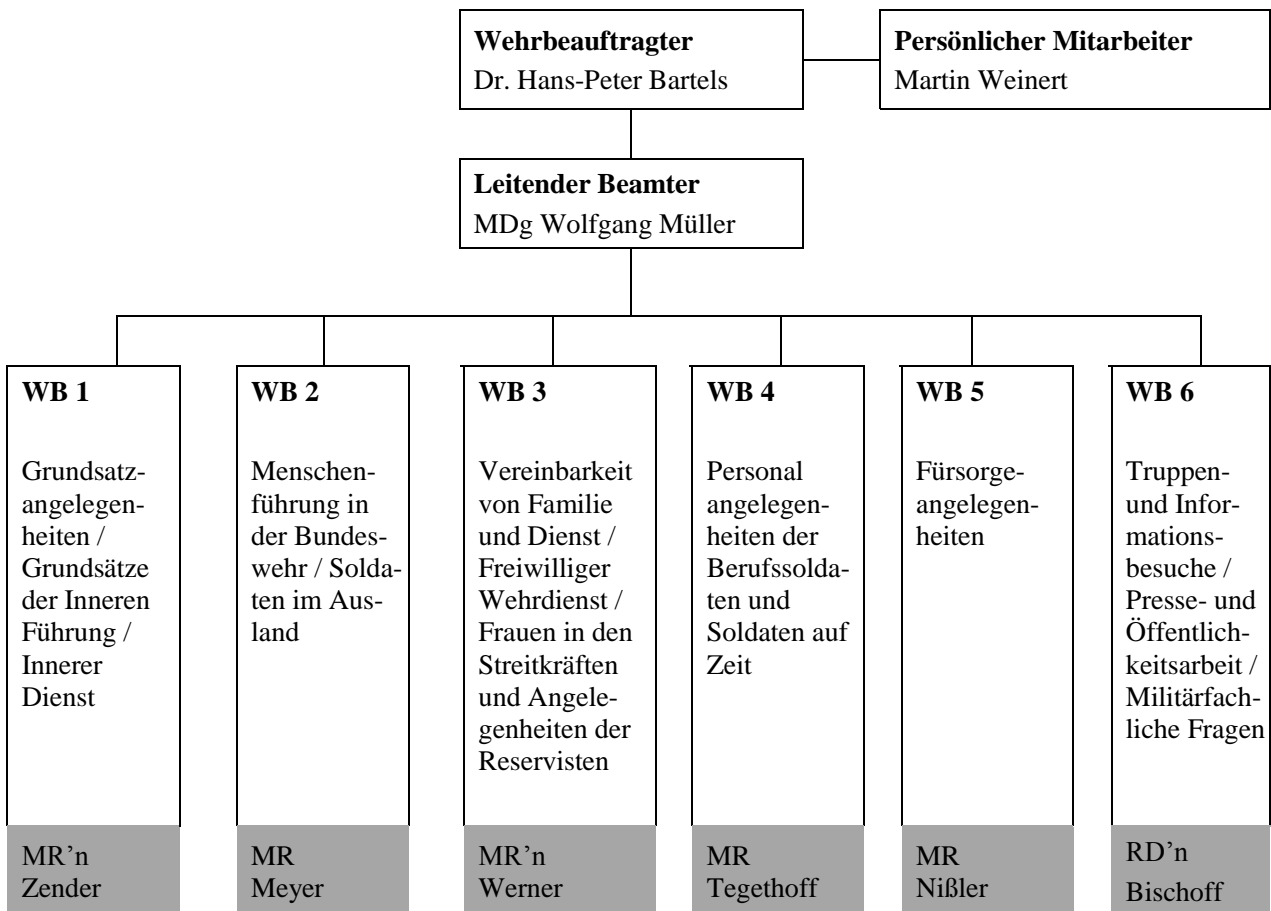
**Wehrbeauftragter**
Dr. Hans-Peter Bartels

**Persönlicher Mitarbeiter**
Martin Weinert

**Leitender Beamter**
MDg Wolfgang Müller

**WB 1**

Grundsatzangelegenheiten / Grundsätze der Inneren Führung / Innerer Dienst

MR'n Zender

**WB 2**

Menschenführung in der Bundeswehr / Soldaten im Ausland

MR Meyer

**WB 3**

Vereinbarkeit von Familie und Dienst / Freiwilliger Wehrdienst / Frauen in den Streitkräften und Angelegenheiten der Reservisten

MR'n Werner

**WB 4**

Personal angelegenheiten der Berufssoldaten und Soldaten auf Zeit

MR Tegethoff

**WB 5**

Fürsorgeangelegenheiten

MR Nißler

**WB 6**

Truppen- und Informationsbesuche / Presse- und Öffentlichkeitsarbeit / Militärfachliche Fragen

RD'n Bischoff